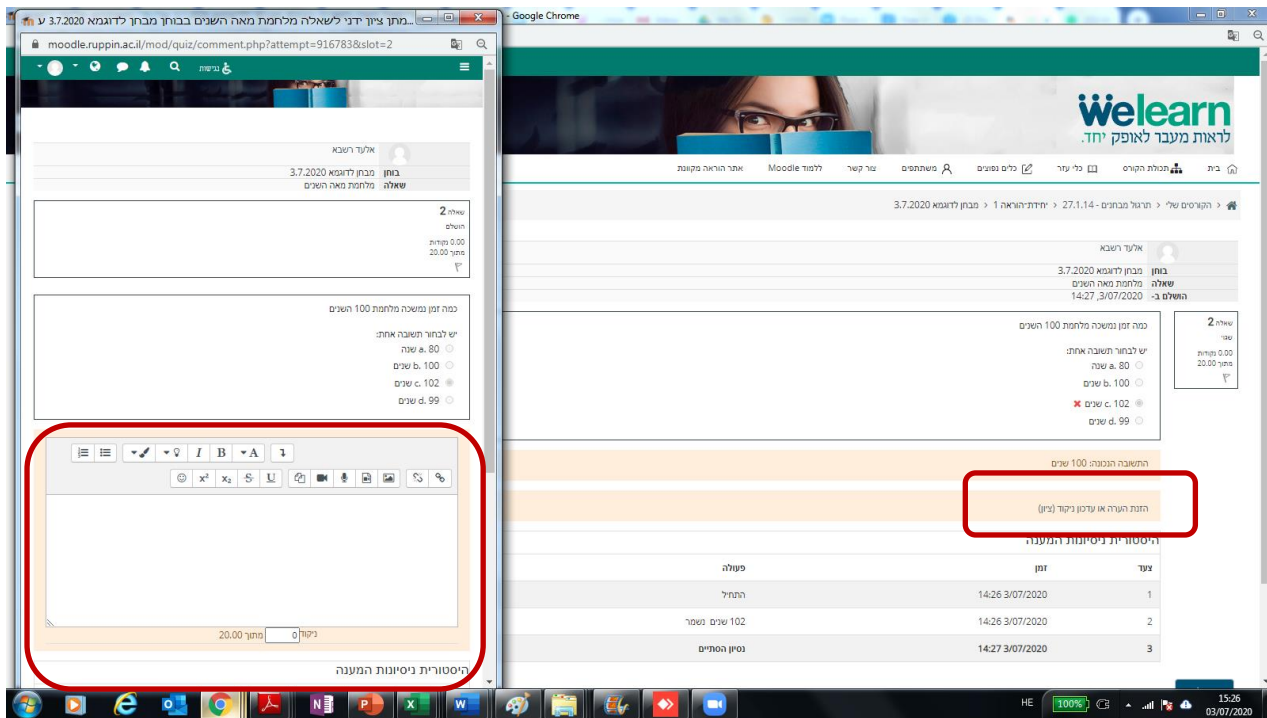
מתן ציון ידני לשאלה מלחמת מאה השנים בבוחן מבחן לדוגמא 3.7.2020 ע...
moodle.ruppin.ac.il/mod/quiz/comment.php?attempt=916783&slot=2
נגישות

Google Chrome

welearn
לראות מעבר לאופק יחד.

בית
תכולת הקורס
כלי עזר
כלים נפוצים
משתתפים
צור קשר
ללמוד Moodle
אתר הוראה מקוונת

הקורסים שלי < תרגול מבחנים - 27.1.14 < יחידת-הוראה 1 < מבחן לדוגמא 3.7.2020

אלעד רשבא
בוחן מבחן לדוגמא 3.7.2020
שאלה מלחמת מאה השנים
השלם ב- 14:27 ,3/07/2020

שאלה 2
שגוי
0.00 נקודות מתוך 20.00

כמה זמן נמשכה מלחמת 100 השנים

יש לבחור תשובה אחת:
a. 80 שנה
b. 100 שנים
c. 102 שנים
d. 99 שנים

התשובה הנכונה: 100 שנים

הזנת הערה או עדכון ניקוד (ציון)

היסטורית ניסיונות המענה

| צעד | זמן | פעולה |
|---|---|---|
| 1 | 14:26 3/07/2020 | התחיל |
| 2 | 14:26 3/07/2020 | 102 שנים נשמר |
| 3 | 14:27 3/07/2020 | נסיון הסתיים |

אלעד רשבא
בוחן מבחן לדוגמא 3.7.2020
שאלה מלחמת מאה השנים

שאלה 2
הושלם
0.00 נקודות מתוך 20.00

כמה זמן נמשכה מלחמת 100 השנים

יש לבחור תשובה אחת:
a. 80 שנה
b. 100 שנים
c. 102 שנים
d. 99 שנים

ניקוד 0 מתוך 20.00

היסטורית ניסיונות המענה

HE 100% 15:26 03/07/2020